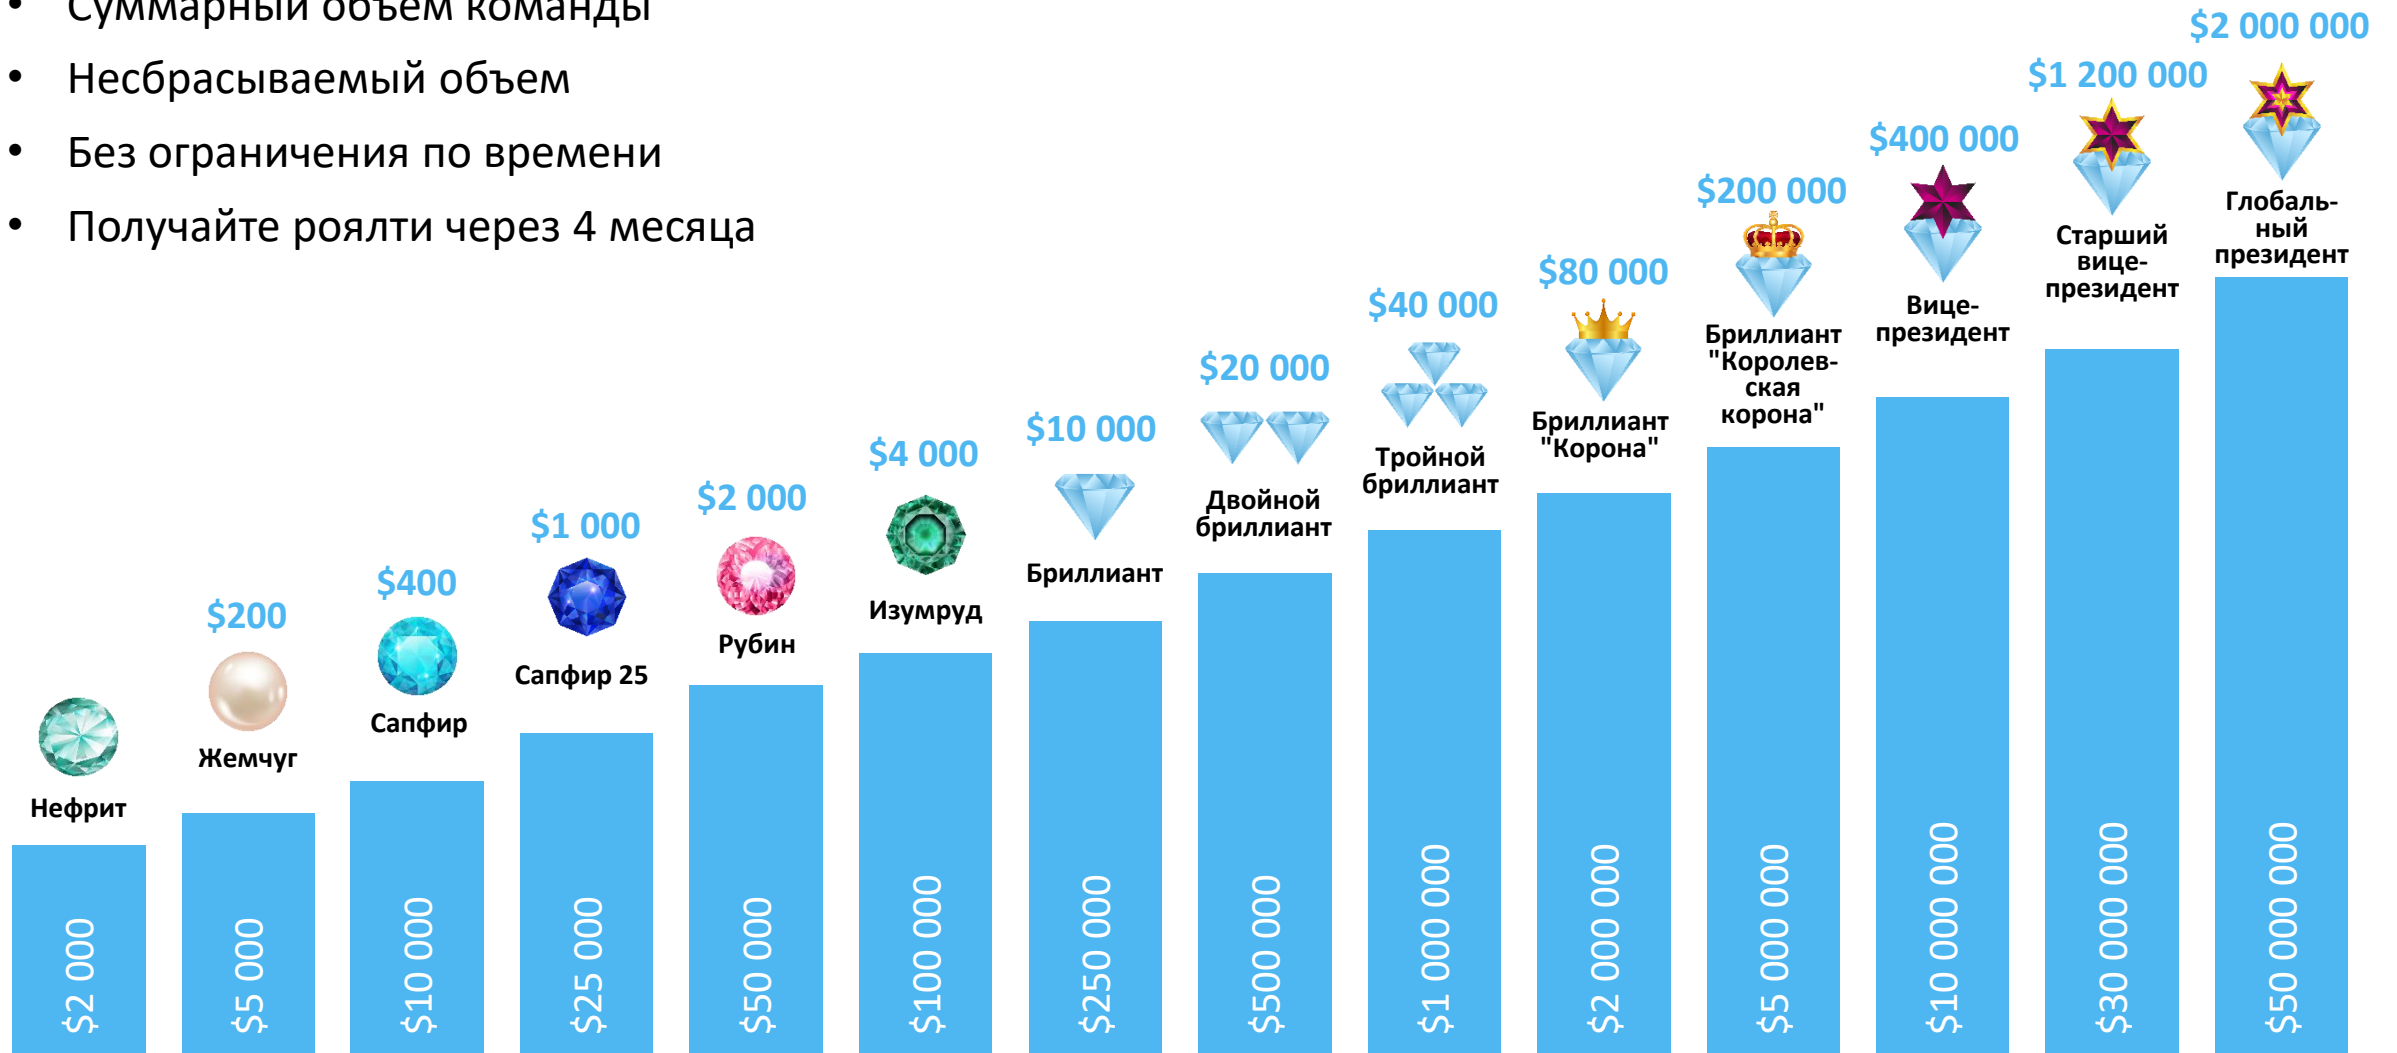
• Суммарный объем команды
• Несбрасываемый объем
• Без ограничения по времени
• Получайте роялти через 4 месяца

$200
$400
$1 000
$2 000
$4 000
$10 000
$20 000
$40 000
$80 000
$200 000
$400 000
$1 200 000
$2 000 000

Нефрит
Жемчуг
Сапфир
Сапфир 25
Рубин
Изумруд
Бриллиант
Двойной бриллиант
Тройной бриллиант
Бриллиант "Корона"
Бриллиант "Королевская корона"
Вице-президент
Старший вице-президент
Глобальный президент

$2 000
$5 000
$10 000
$25 000
$50 000
$100 000
$250 000
$500 000
$1 000 000
$2 000 000
$5 000 000
$10 000 000
$30 000 000
$50 000 000